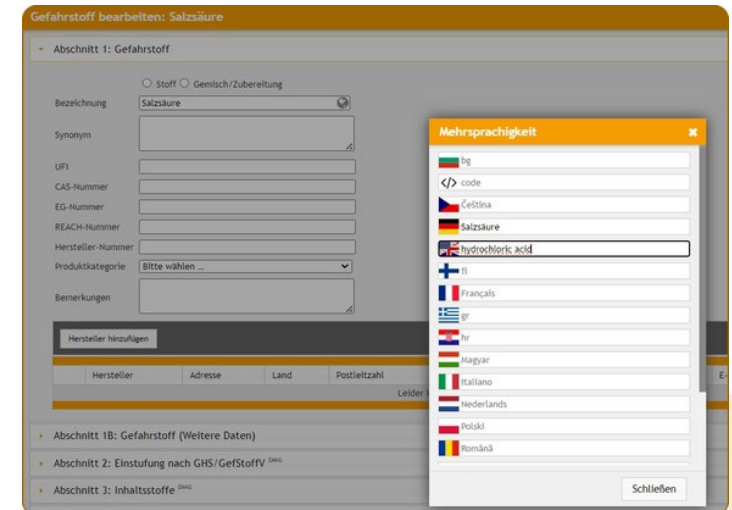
Gefahrstoff bearbeiten: Salzsäure

Abschnitt 1: Gefahrstoff

Stoff Gemisch/Zubereitung

Bezeichnung Salzsäure

Synonym

UFI

CAS-Nummer

EG-Nummer

REACH-Nummer

Hersteller-Nummer

Produktkategorie Bitte wählen ...

Bemerkungen

Hersteller hinzufügen

| Hersteller | Adresse | Land | Postleitzahl | | E- |
|---|---|---|---|---|---|

Leider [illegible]

Abschnitt 1B: Gefahrstoff (Weitere Daten)

Abschnitt 2: Einstufung nach GHS/GefStoffV DMG

Abschnitt 3: Inhaltsstoffe DMG

Mehrsprachigkeit

bg

code

Čeština

Salzsäure

hydrochloric acid

fi

Français

gr

hr

Magyar

Italiano

Nederlands

Polski

Română

Schließen